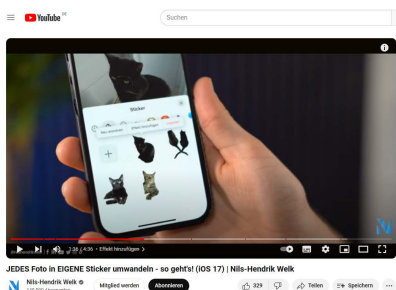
YouTube DE

Suchen

Sticker

1:38 / 4:36 • Effekt hinzufügen >

JEDES Foto in EIGENE Sticker umwandeln - so geht's! (iOS 17) | Nils-Hendrik Welk

Nils-Hendrik Welk

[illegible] Abonnenten

Mitglied werden

Abonnieren

329

Teilen

Speichern

...